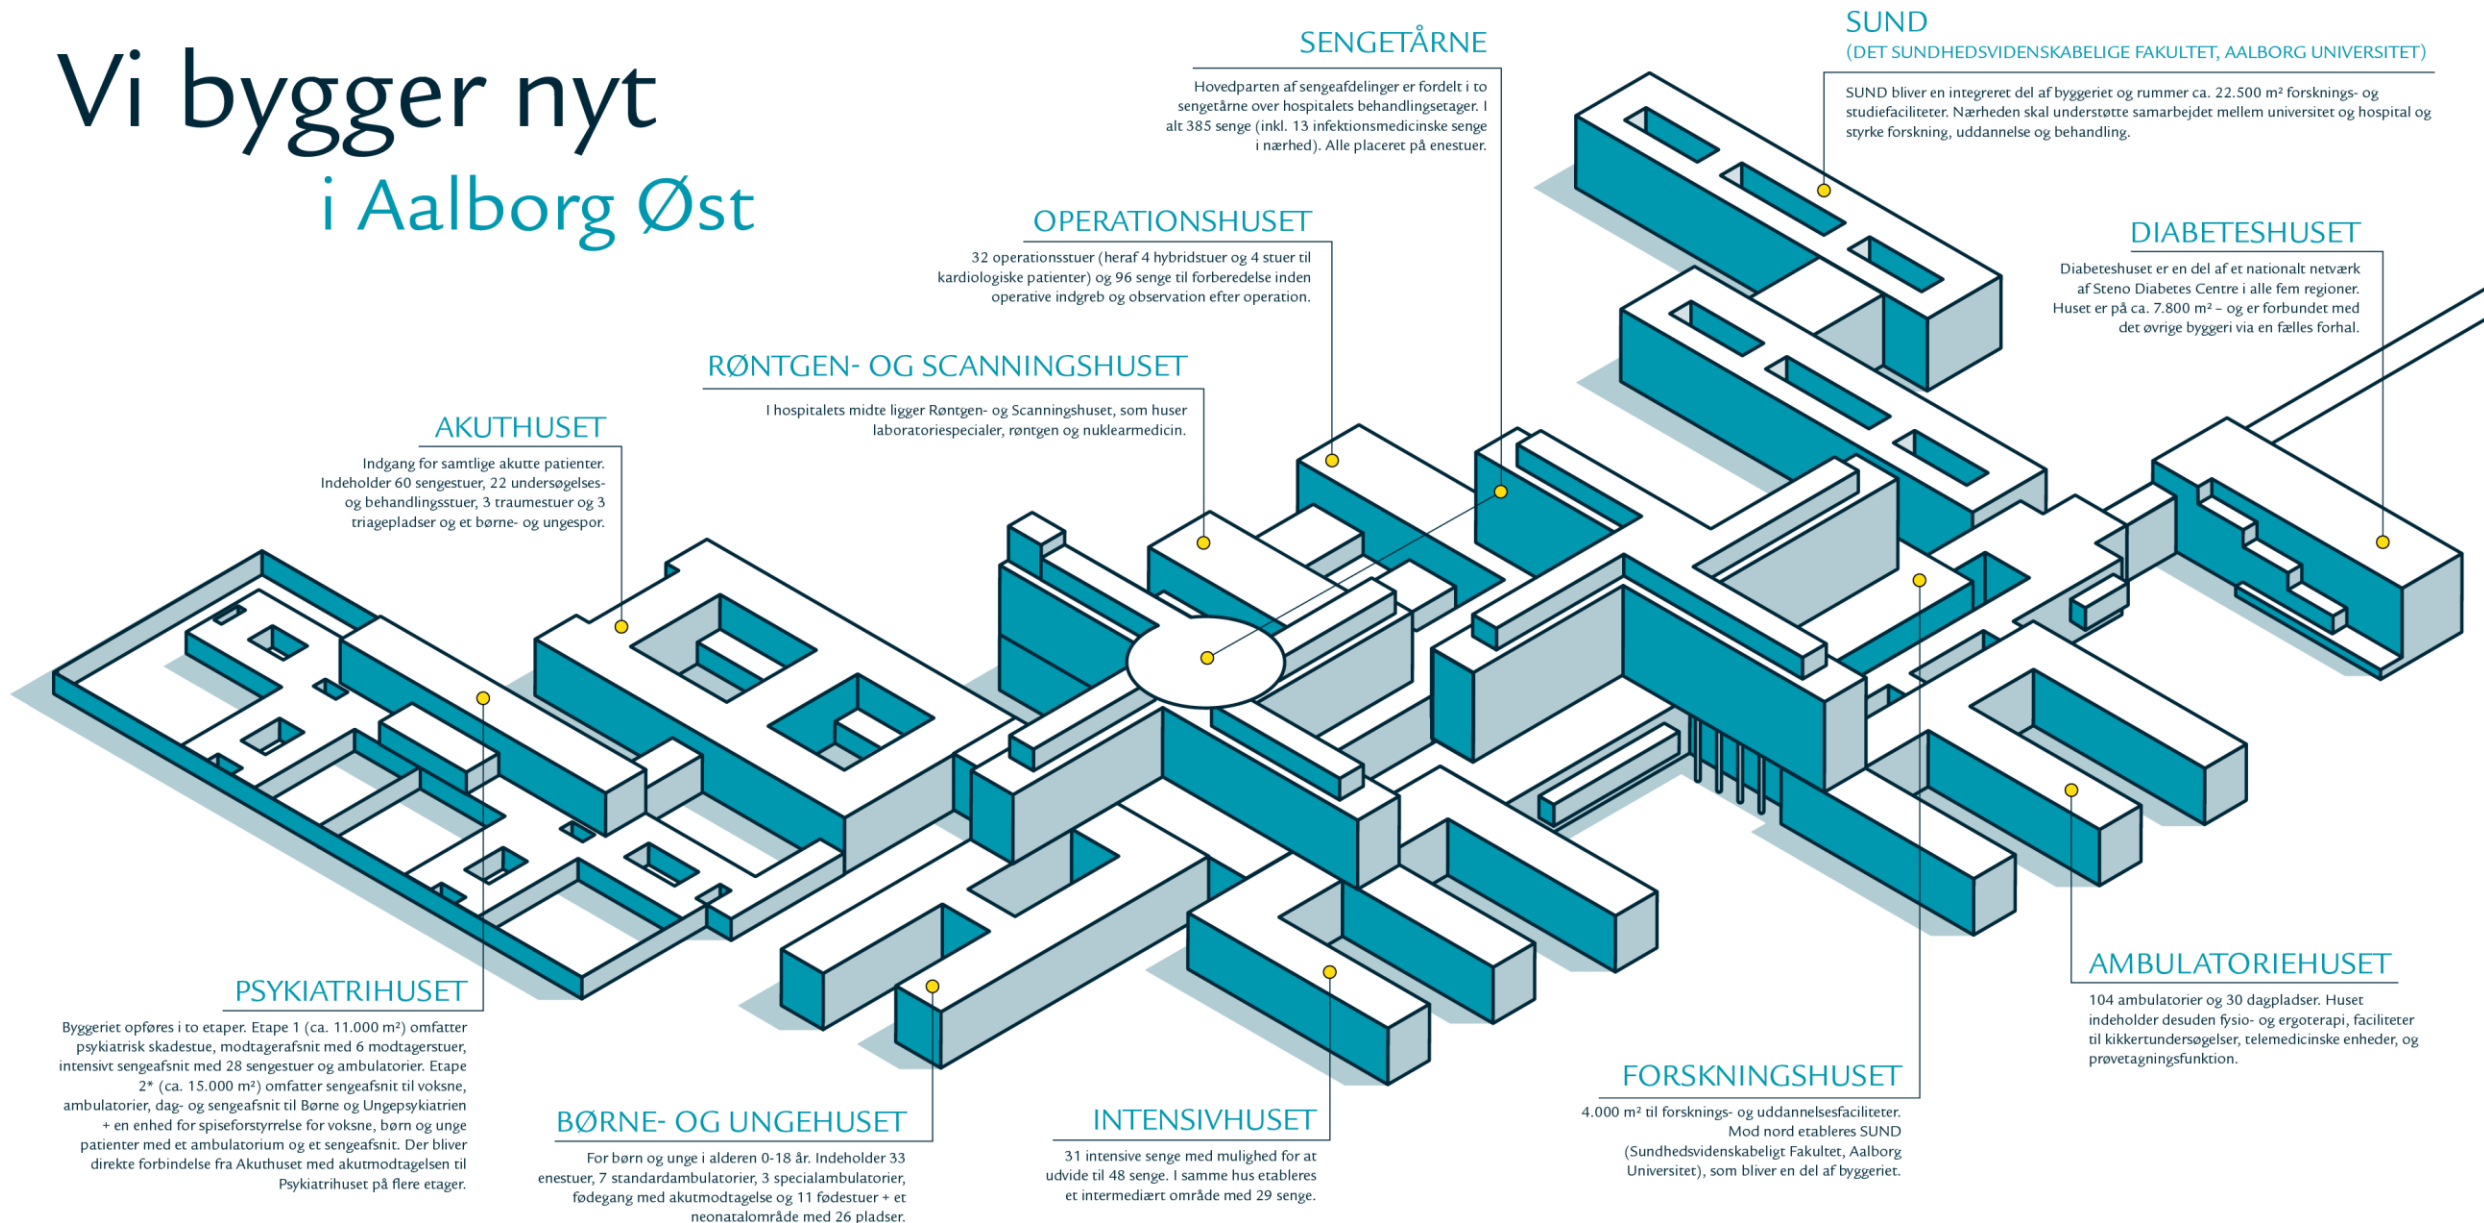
Vi bygger nyt
i Aalborg Øst

SENGETÅRNE

Hovedparten af sengeafdelinger er fordelt i to sengetårne over hospitalets behandlingsetager. I alt 385 senge (inkl. 13 infektionsmedicinske senge i nærhed). Alle placeret på enestuer.

SUND
(DET SUNDHEDSVIDENSKABELIGE FAKULTET, AALBORG UNIVERSITET)

SUND bliver en integreret del af byggeriet og rummer ca. 22.500 m² forsknings- og studiefaciliteter. Nærheden skal understøtte samarbejdet mellem universitet og hospital og styrke forskning, uddannelse og behandling.

OPERATIONSHUSET

32 operationsstuer (heraf 4 hybridstuer og 4 stuer til kardiologiske patienter) og 96 senge til forberedelse inden operative indgreb og observation efter operation.

DIABETESHUSET

Diabeteshuset er en del af et nationalt netværk af Steno Diabetes Centre i alle fem regioner. Huset er på ca. 7.800 m² – og er forbundet med det øvrige byggeri via en fælles forhal.

RØNTGEN- OG SCANNINGSHUSET

I hospitalets midte ligger Røntgen- og Scanningshuset, som huser laboratoriespecialer, røntgen og nuklearmedicin.

AKUTHUSET

Indgang for samtlige akutte patienter. Indeholder 60 sengestuer, 22 undersøgelses- og behandlingsstuer, 3 traumestuer og 3 triagepladser og et børne- og ungespor.

PSYKIATRIHUSET

Byggeriet opføres i to etaper. Etape 1 (ca. 11.000 m²) omfatter psykiatrisk skadestue, modtagerafsnit med 6 modtagerstuer, intensivt sengeafsnit med 28 sengestuer og ambulatorier. Etape 2* (ca. 15.000 m²) omfatter sengeafsnit til voksne, ambulatorier, dag- og sengeafsnit til Børne og Ungepsykiatrien + en enhed for spiseforstyrrelse for voksne, børn og unge patienter med et ambulatorium og et sengeafsnit. Der bliver direkte forbindelse fra Akuthuset med akutmodtagelsen til Psykiatrihuset på flere etager.

BØRNE- OG UNGEHUSET

For børn og unge i alderen 0-18 år. Indeholder 33 enestuer, 7 standardambulatorier, 3 specialambulatorier, fødegang med akutmodtagelse og 11 fødestuer + et neonatalområde med 26 pladser.

INTENSIVHUSET

31 intensive senge med mulighed for at udvide til 48 senge. I samme hus etableres et intermediært område med 29 senge.

FORSKNINGSHUSET

4.000 m² til forsknings- og uddannelsesfaciliteter. Mod nord etableres SUND (Sundhedsvidenskabeligt Fakultet, Aalborg Universitet), som bliver en del af byggeriet.

AMBULATORIEHUSET

104 ambulatorier og 30 dagpladser. Huset indeholder desuden fysio- og ergoterapi, faciliteter til kikkertundersøgelser, telemedicinske enheder, og prøvetagningsfunktion.